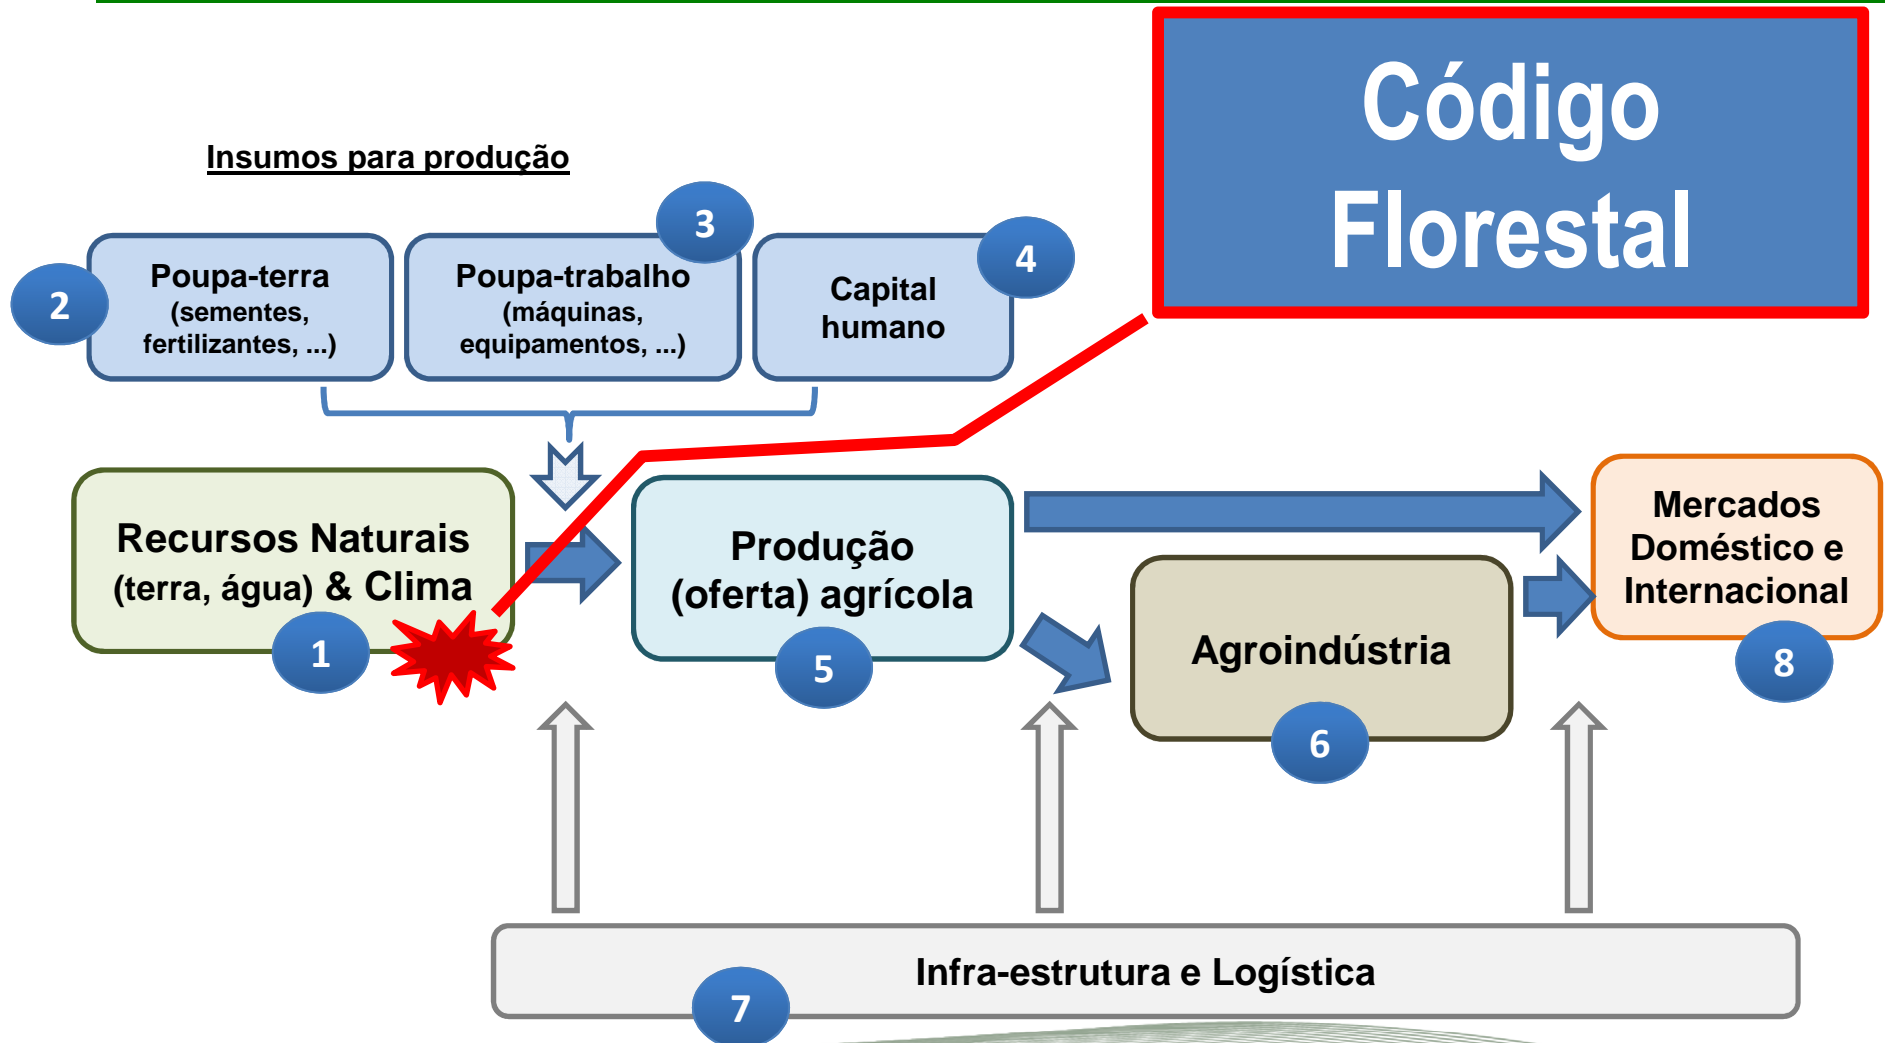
Código Florestal

Insumos para produção

2
Poupa-terra
(sementes, fertilizantes, ...)

3
Poupa-trabalho
(máquinas, equipamentos, ...)

4
Capital humano

Recursos Naturais (terra, água) & Clima
1

Produção (oferta) agrícola
5

Agroindústria
6

Mercados Doméstico e Internacional
8

Infra-estrutura e Logística
7